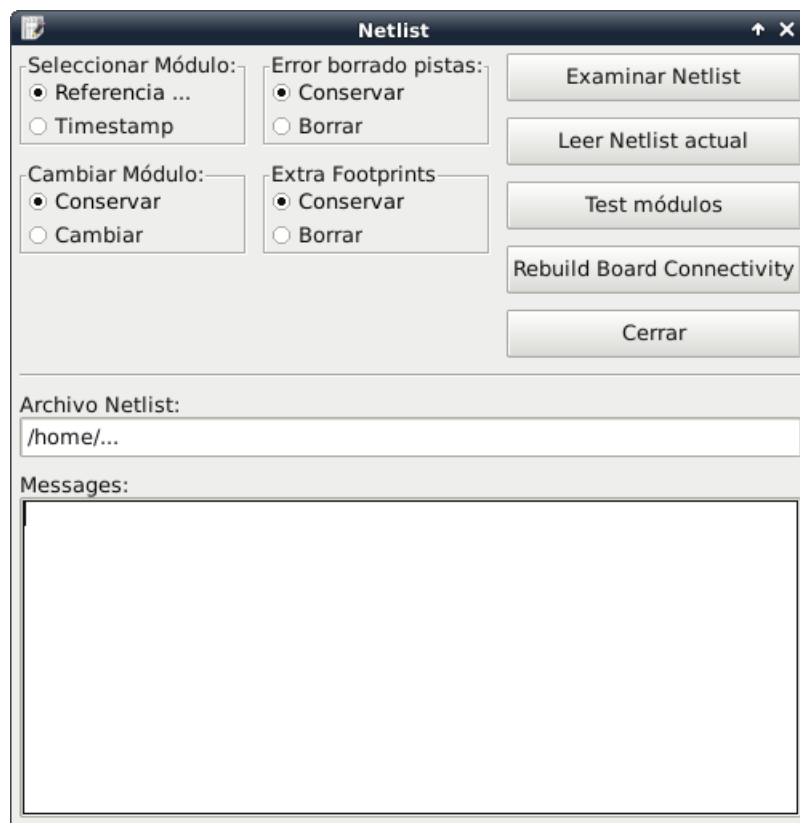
Netlist

Seleccionar Módulo:
Referencia ...
Timestamp

Error borrado pistas:
Conservar
Borrar

Examinar Netlist

Leer Netlist actual

Cambiar Módulo:
Conservar
Cambiar

Extra Footprints
Conservar
Borrar

Test módulos

Rebuild Board Connectivity

Cerrar

Archivo Netlist:
/home/...

Messages: